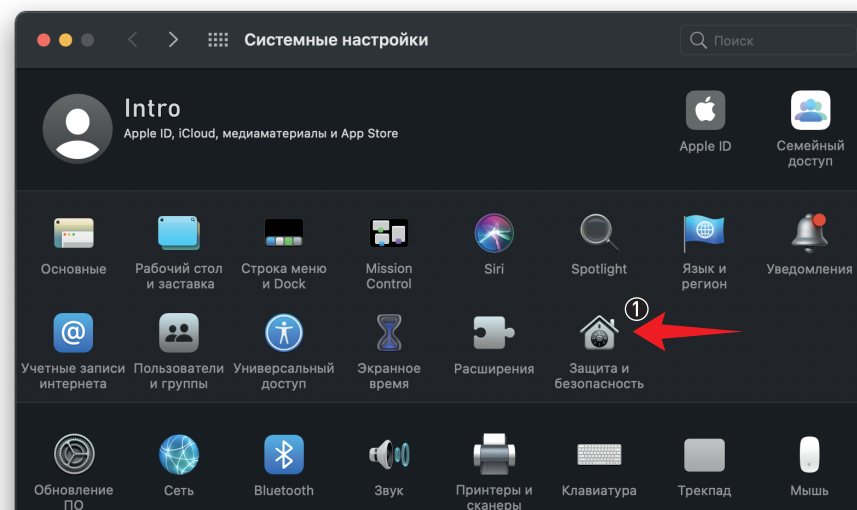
Системные настройки

Поиск

Intro

Apple ID, iCloud, медиаматериалы и App Store

Apple ID

Семейный доступ

Основные

Рабочий стол и заставка

Строка меню и Dock

Mission Control

Siri

Spotlight

Язык и регион

Уведомления

Учетные записи интернета

Пользователи и группы

Универсальный доступ

Экранное время

Расширения

①

Защита и безопасность

Обновление ПО

Сеть

Bluetooth

Звук

Принтеры и сканеры

Клавиатура

Трекпад

Мышь